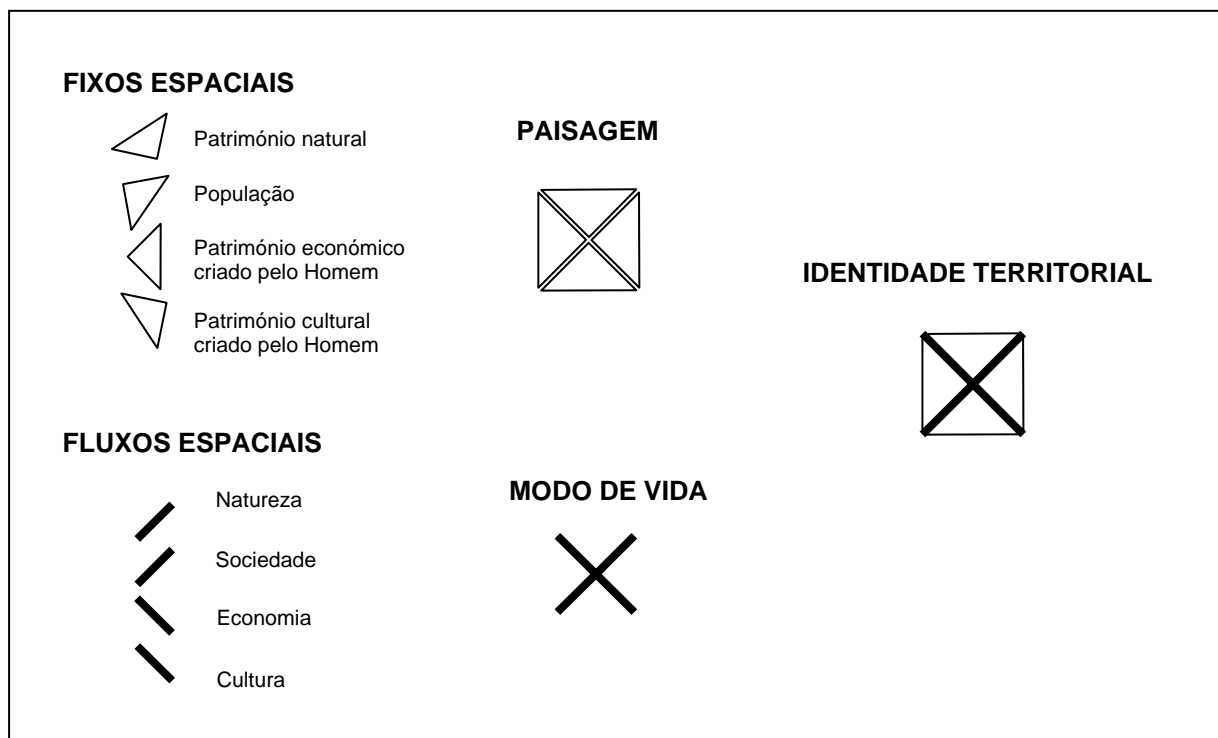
FIXOS ESPACIAIS

Património natural

População

Património económico criado pelo Homem

Património cultural criado pelo Homem

PAISAGEM

IDENTIDADE TERRITORIAL

FLUXOS ESPACIAIS

Natureza

Sociedade

Economia

Cultura

MODO DE VIDA